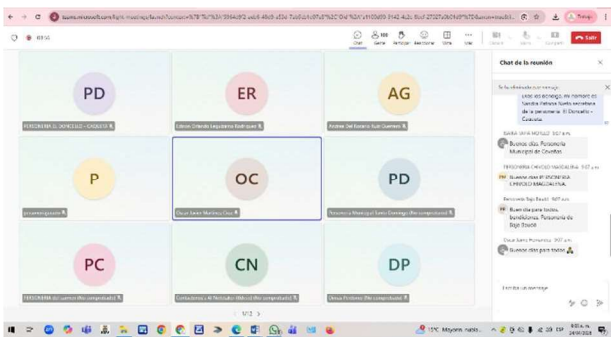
PD
PERSONERIA EL DORADO - CAQUETA

ER
Edisson Orlando Leguizamo Rodriguez

AG
Andrés Del Rosario Ruiz Guerrero

P
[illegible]

OC
Oscar Javier Martinez Cruz

PD
Personería Municipal Santo Domingo (No comprobado)

PC
PERSONERIA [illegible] (No comprobado)

CN
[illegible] (No comprobado)

DP
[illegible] (No comprobado)

1/2

Chat de la reunión

Buenos días. Personería Municipal de Cravo Norte

PERSONERIA CANTÓN MARGALITA
Buenos días PERSONERIA MUNICIPAL MARGALITA

Personería Bajo Baudó
Buen día para todos, bendiciones. Personería de Bajo Baudó

Oscar Javier Martinez
Buenos días para todos

Escribir un mensaje

Chat
Salir

17°C Mayorm. nubl.